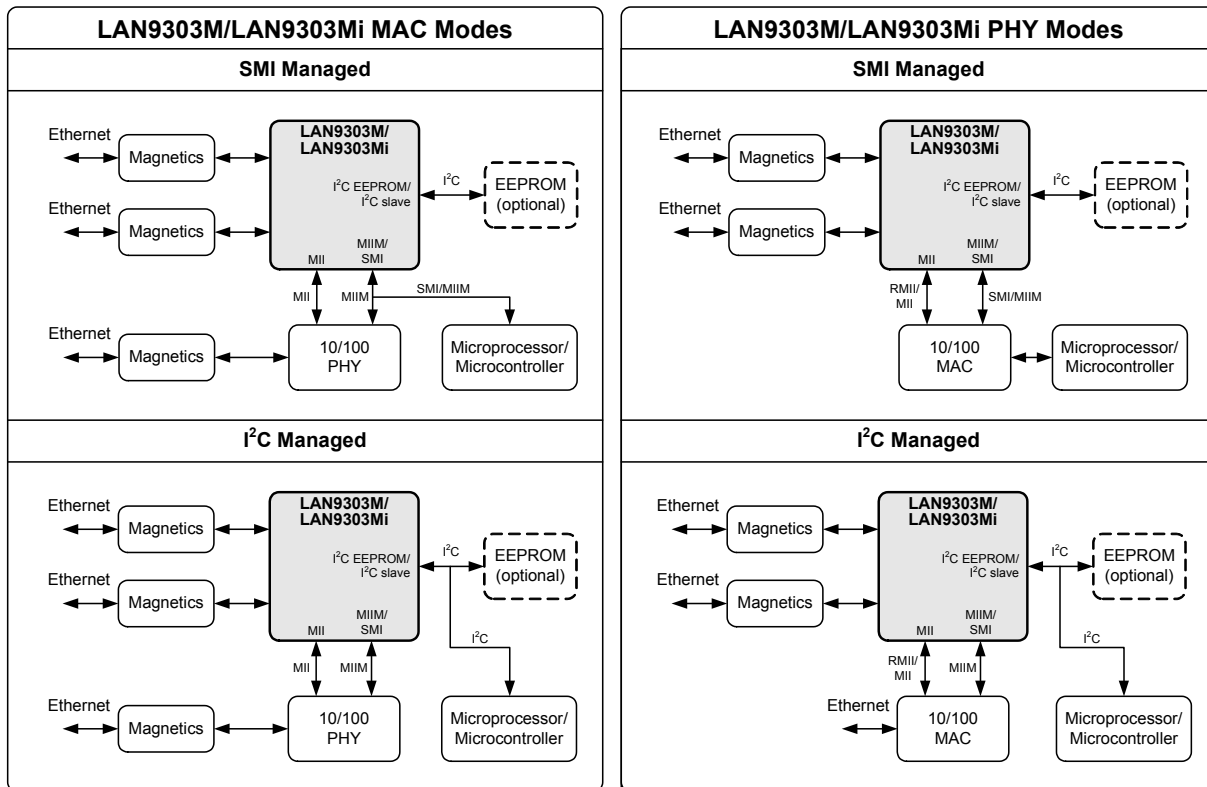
LAN9303M/LAN9303Mi MAC Modes

SMI Managed

Ethernet
Magnetics
Ethernet
Magnetics
LAN9303M/
LAN9303Mi
$I^2C$ EEPROM/
$I^2C$ slave
$I^2C$
EEPROM
(optional)
MII
MIIM/
SMI
MII
MIIM
SMI/MIIM
Ethernet
Magnetics
10/100
PHY
Microprocessor/
Microcontroller

$I^2C$ Managed

Ethernet
Magnetics
Ethernet
Magnetics
LAN9303M/
LAN9303Mi
$I^2C$ EEPROM/
$I^2C$ slave
$I^2C$
EEPROM
(optional)
MII
MIIM/
SMI
$I^2C$
MII
MIIM
Ethernet
Magnetics
10/100
PHY
Microprocessor/
Microcontroller

LAN9303M/LAN9303Mi PHY Modes

SMI Managed

Ethernet
Magnetics
Ethernet
Magnetics
LAN9303M/
LAN9303Mi
$I^2C$ EEPROM/
$I^2C$ slave
$I^2C$
EEPROM
(optional)
MII
MIIM/
SMI
RMII/
MII
SMI/MIIM
10/100
MAC
Microprocessor/
Microcontroller

$I^2C$ Managed

Ethernet
Magnetics
Ethernet
Magnetics
LAN9303M/
LAN9303Mi
$I^2C$ EEPROM/
$I^2C$ slave
$I^2C$
EEPROM
(optional)
MII
MIIM/
SMI
$I^2C$
RMII/
MII
MIIM
Ethernet
10/100
MAC
Microprocessor/
Microcontroller